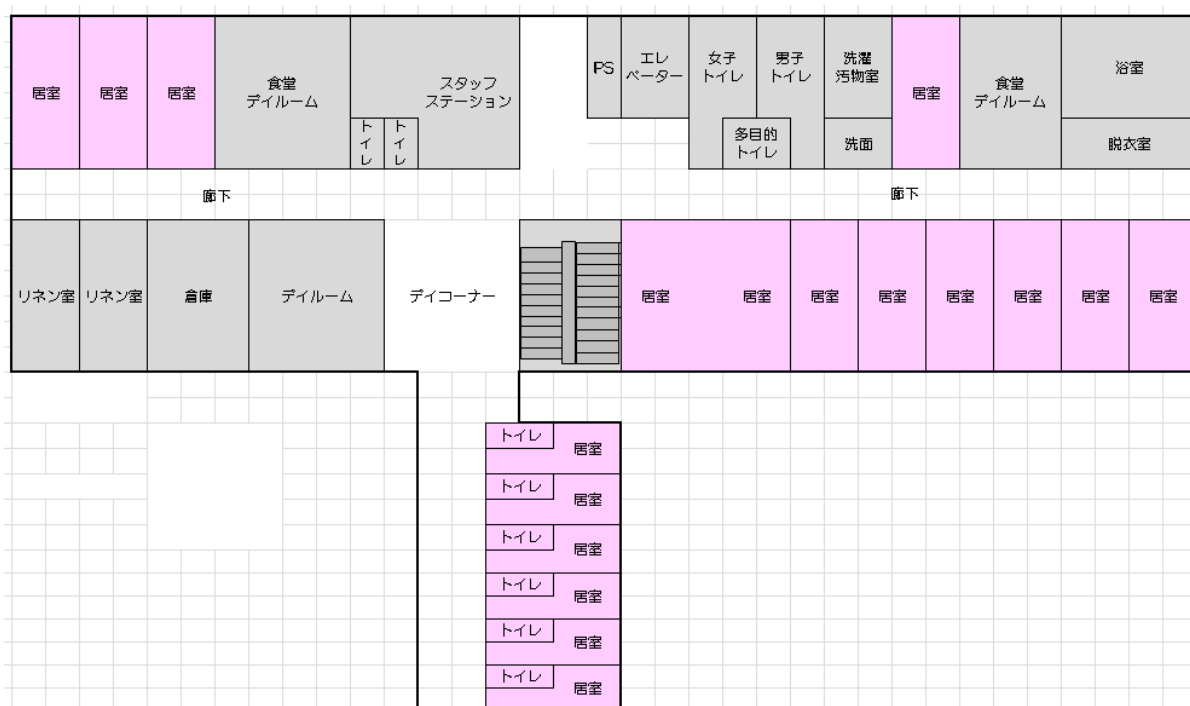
居室 居室 居室 食堂 デイルーム スタッフ ステーション トイレ トイレ PS エレベーター 女子トイレ 男子トイレ 洗濯汚物室 居室 食堂 デイルーム 浴室

多目的トイレ 洗面 脱衣室

廊下 廊下

リネン室 リネン室 倉庫 デイルーム デイコーナー 居室 居室 居室 居室 居室 居室 居室 居室

トイレ 居室
トイレ 居室
トイレ 居室
トイレ 居室
トイレ 居室
トイレ 居室